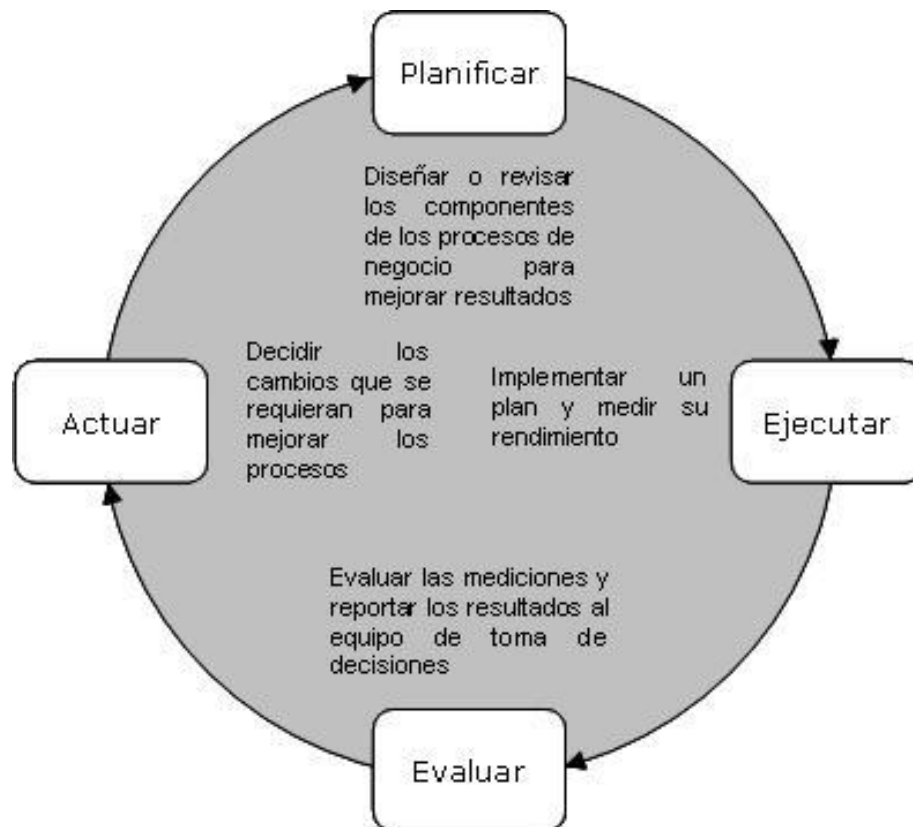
Planificar

Diseñar o revisar los componentes de los procesos de negocio para mejorar resultados

Decidir los cambios que se requieran para mejorar los procesos

Implementar un plan y medir su rendimiento

Actuar

Ejecutar

Evaluar las mediciones y reportar los resultados al equipo de toma de decisiones

Evaluar